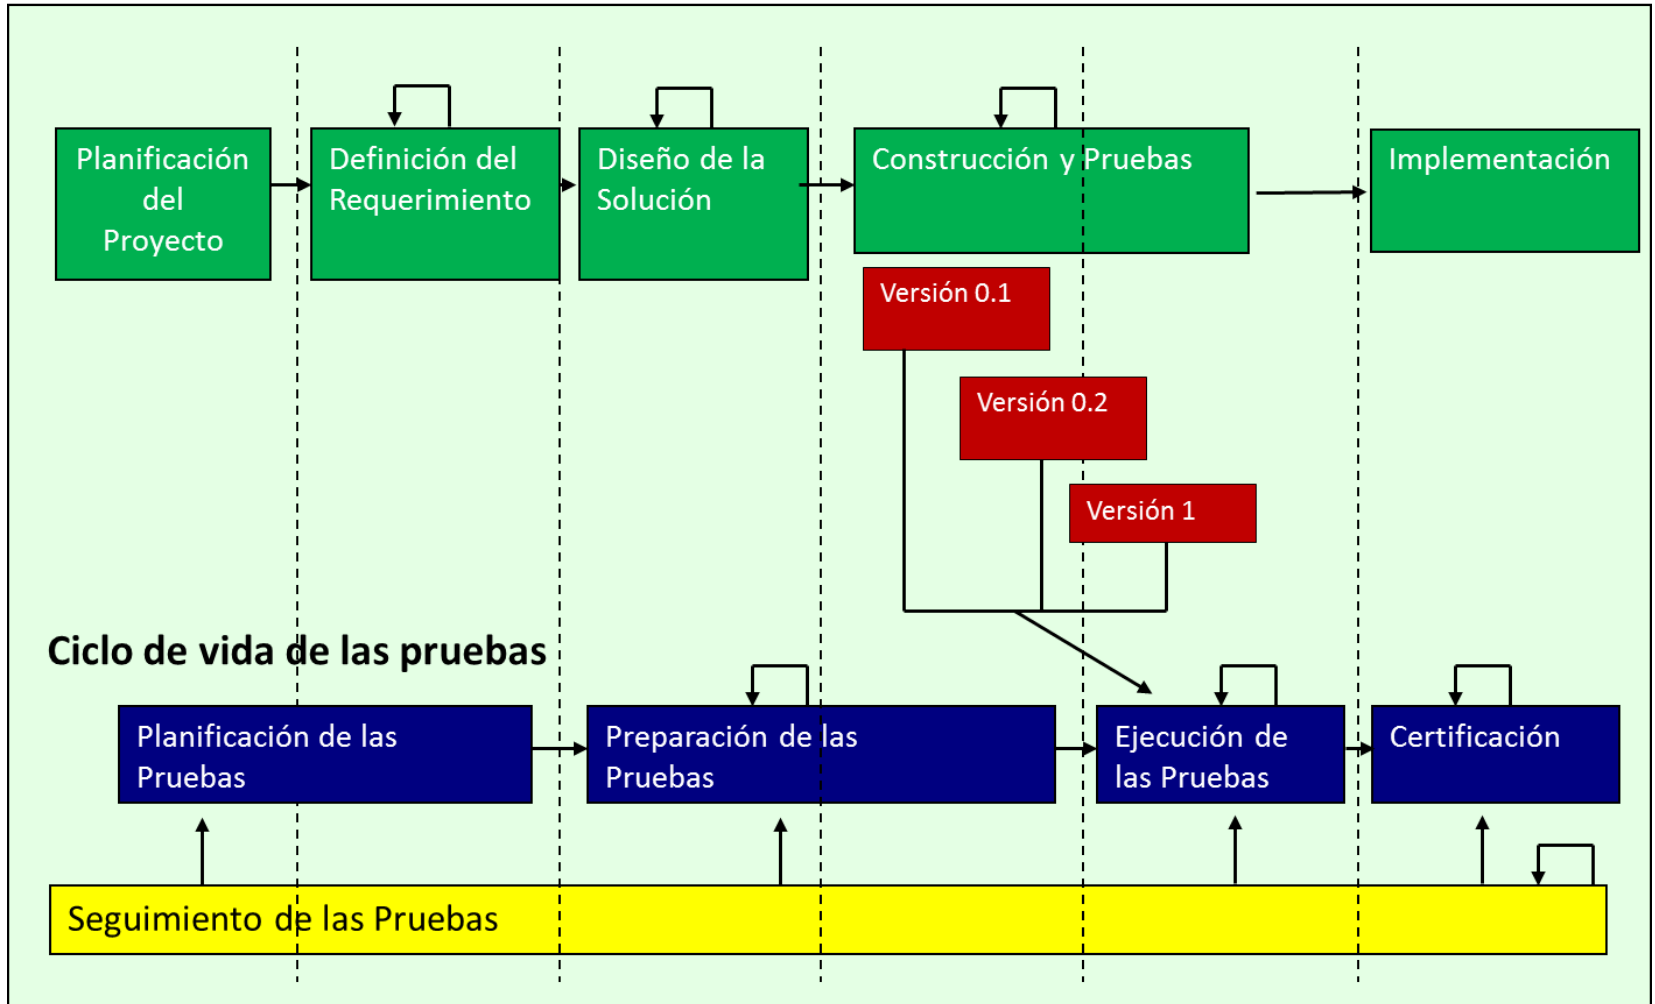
Planificación del Proyecto

Definición del Requerimiento

Diseño de la Solución

Construcción y Pruebas

Implementación

Versión 0.1

Versión 0.2

Versión 1

Ciclo de vida de las pruebas

Planificación de las Pruebas

Preparación de las Pruebas

Ejecución de las Pruebas

Certificación

Seguimiento de las Pruebas